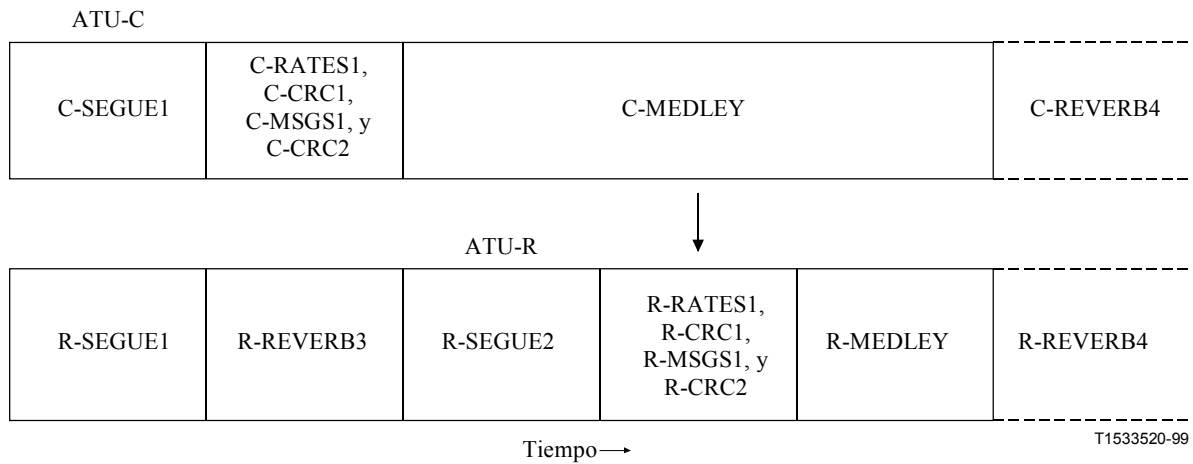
ATU-C

| C-SEGUE1 | C-RATES1, C-CRC1, C-MSGS1, y C-CRC2 | C-MEDLEY | C-REVERB4 |
|---|---|---|---|

ATU-R

| R-SEGUE1 | R-REVERB3 | R-SEGUE2 | R-RATES1, R-CRC1, R-MSGS1, y R-CRC2 | R-MEDLEY | R-REVERB4 |
|---|---|---|---|---|---|

Tiempo

T1533520-99